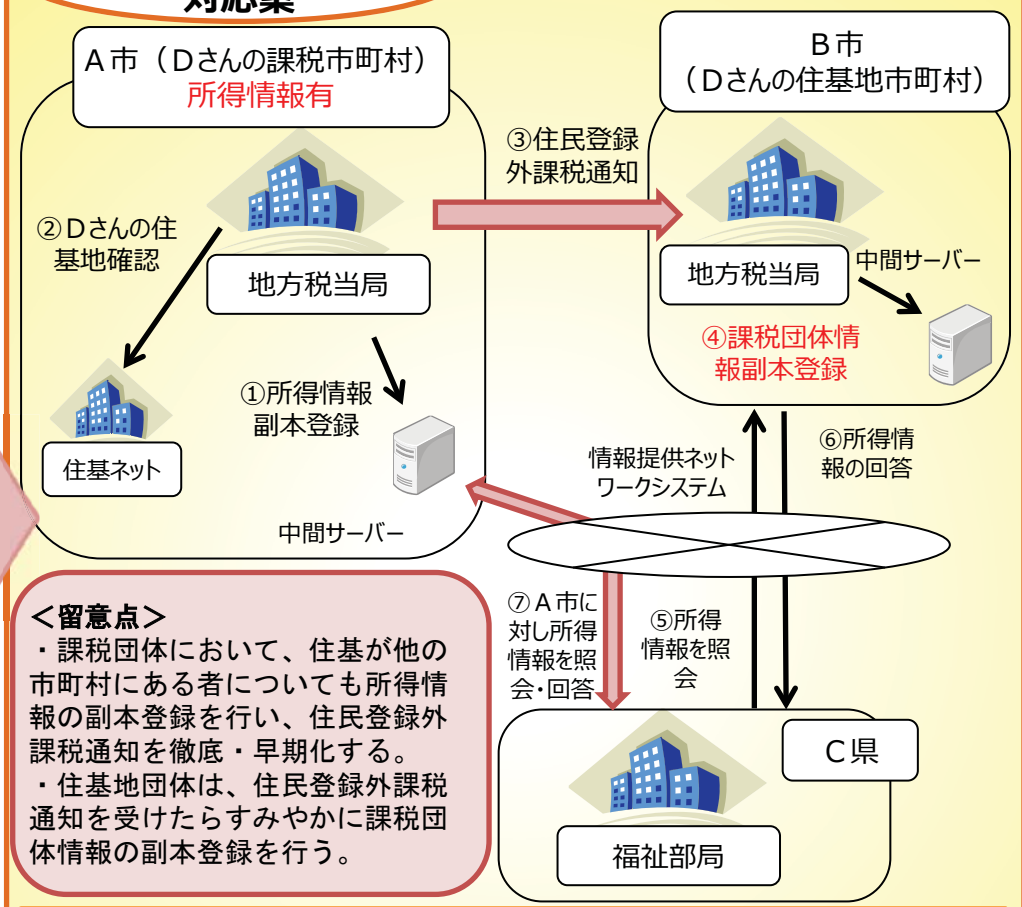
対応案

A市（Dさんの課税市町村）
所得情報有

②Dさんの住基地確認

地方税当局

①所得情報副本登録

住基ネット

中間サーバー

③住民登録外課税通知

B市
（Dさんの住基地市町村）

地方税当局

中間サーバー

④課税団体情報副本登録

情報提供ネットワークシステム

⑥所得情報の回答

⑦A市に対し所得情報を照会・回答

⑤所得情報を照会

C県

福祉部局

＜留意点＞
・課税団体において、住基が他の市町村にある者についても所得情報の副本登録を行い、住民登録外課税通知を徹底・早期化する。
・住基地団体は、住民登録外課税通知を受けたらすみやかに課税団体情報の副本登録を行う。